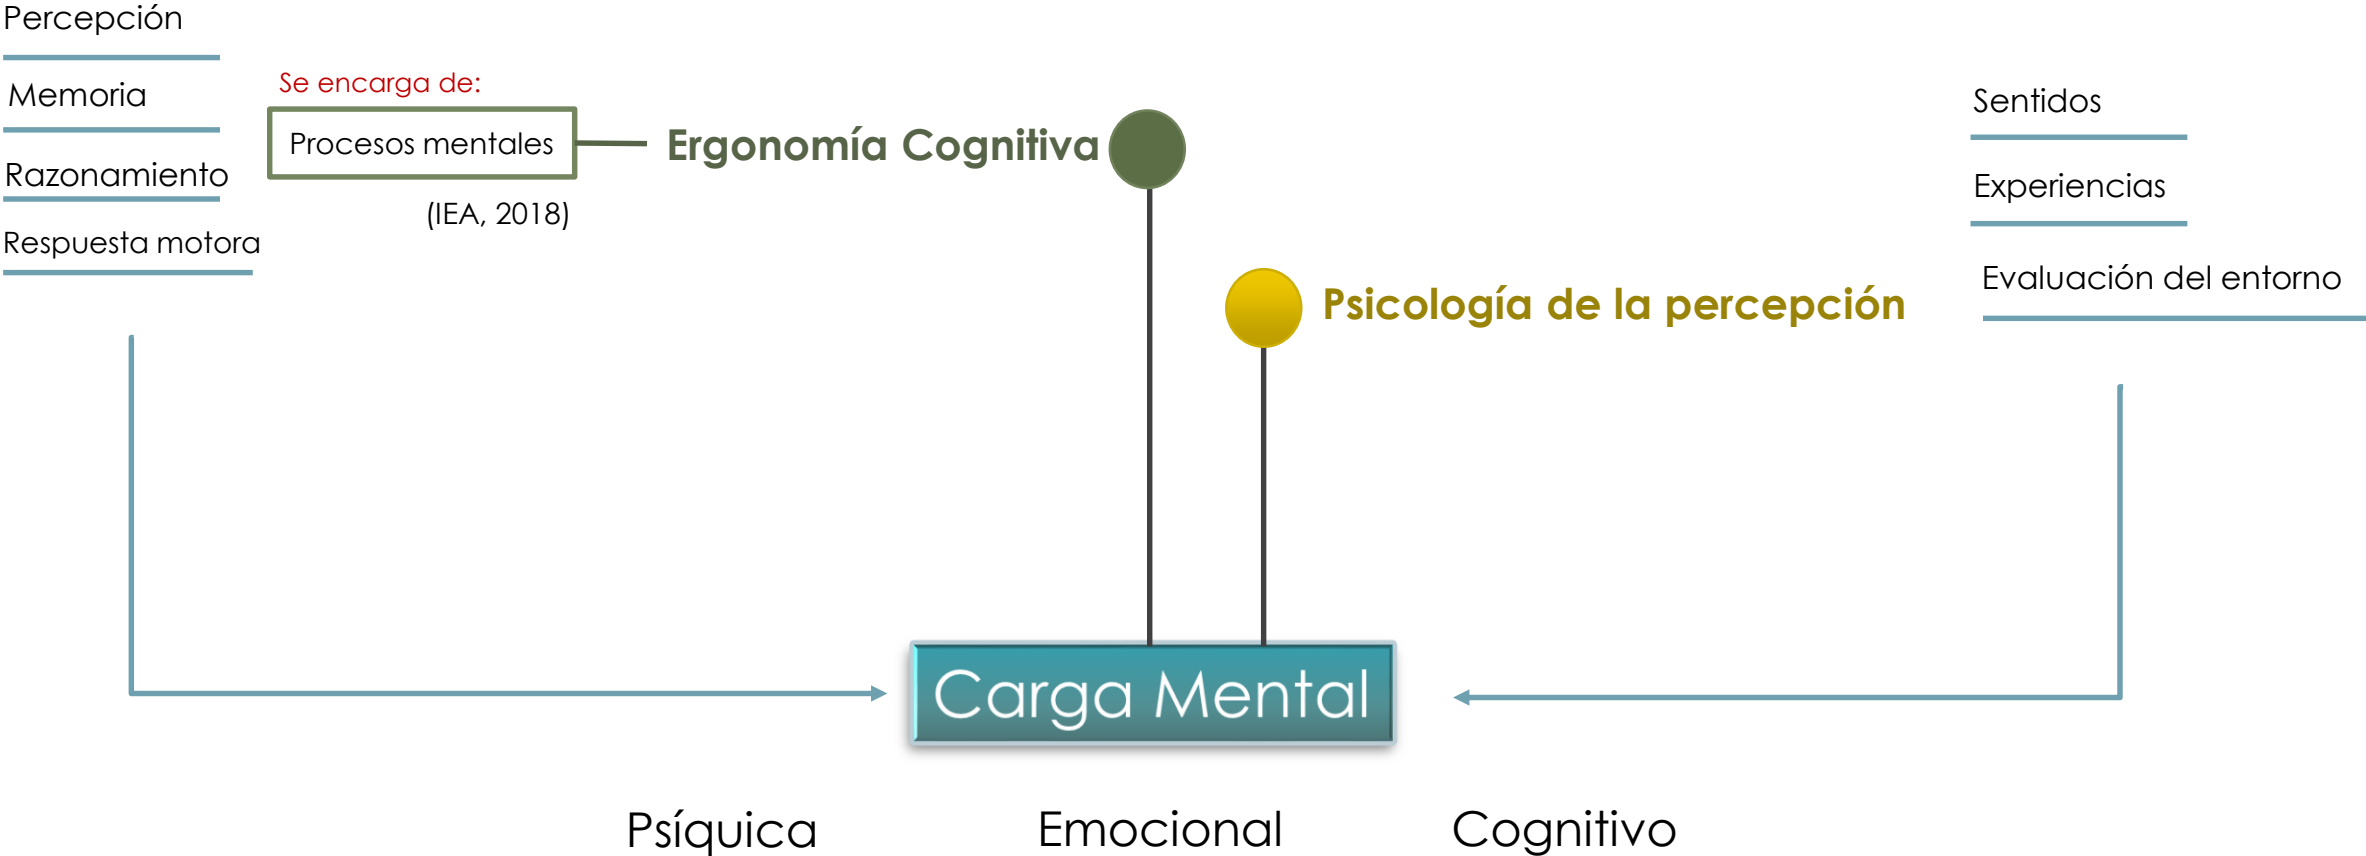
Percepción

Memoria

Razonamiento

Respuesta motora

Se encarga de:

Procesos mentales

(IEA, 2018)

Ergonomía Cognitiva

Psicología de la percepción

Sentidos

Experiencias

Evaluación del entorno

Carga Mental

Psíquica

Emocional

Cognitivo